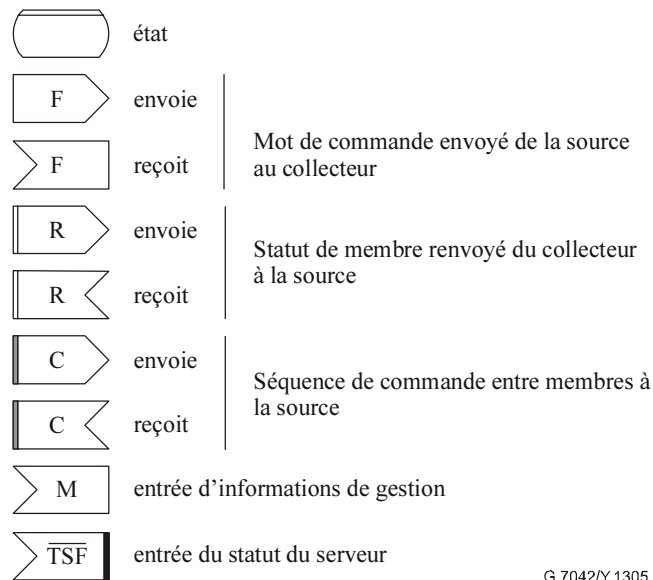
état

F envoie

F reçoit

Mot de commande envoyé de la source au collecteur

R envoie

R reçoit

Statut de membre renvoyé du collecteur à la source

C envoie

C reçoit

Séquence de commande entre membres à la source

M entrée d'informations de gestion

$\overline{TSF}$ entrée du statut du serveur

G.7042/Y.1305